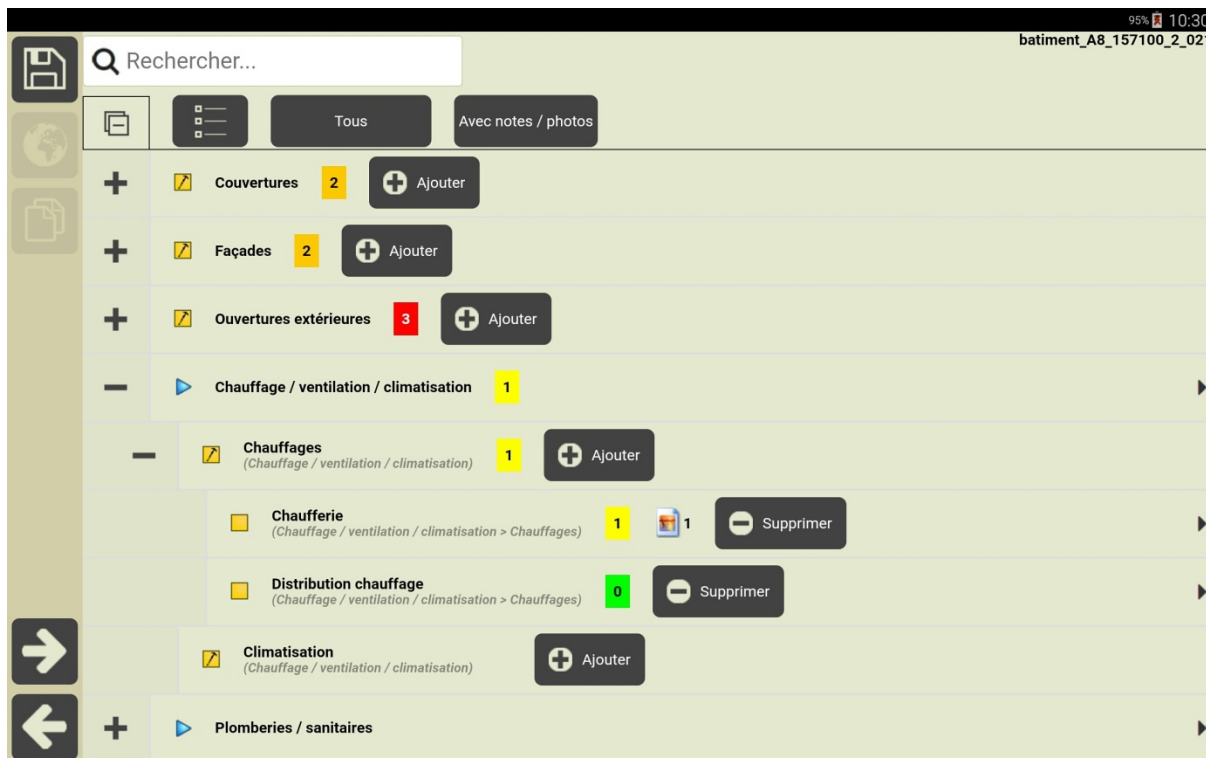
95% 10:30
batiment_A8_157100_2_02

Rechercher...

Tous

Avec notes / photos

Couvertures 2 Ajouter

Façades 2 Ajouter

Ouvertures extérieures 3 Ajouter

Chauffage / ventilation / climatisation 1

Chauffages
(Chauffage / ventilation / climatisation) 1 Ajouter

Chaufferie
(Chauffage / ventilation / climatisation > Chauffages) 1 1 Supprimer

Distribution chauffage
(Chauffage / ventilation / climatisation > Chauffages) 0 Supprimer

Climatisation
(Chauffage / ventilation / climatisation) Ajouter

Plomberies / sanitaires